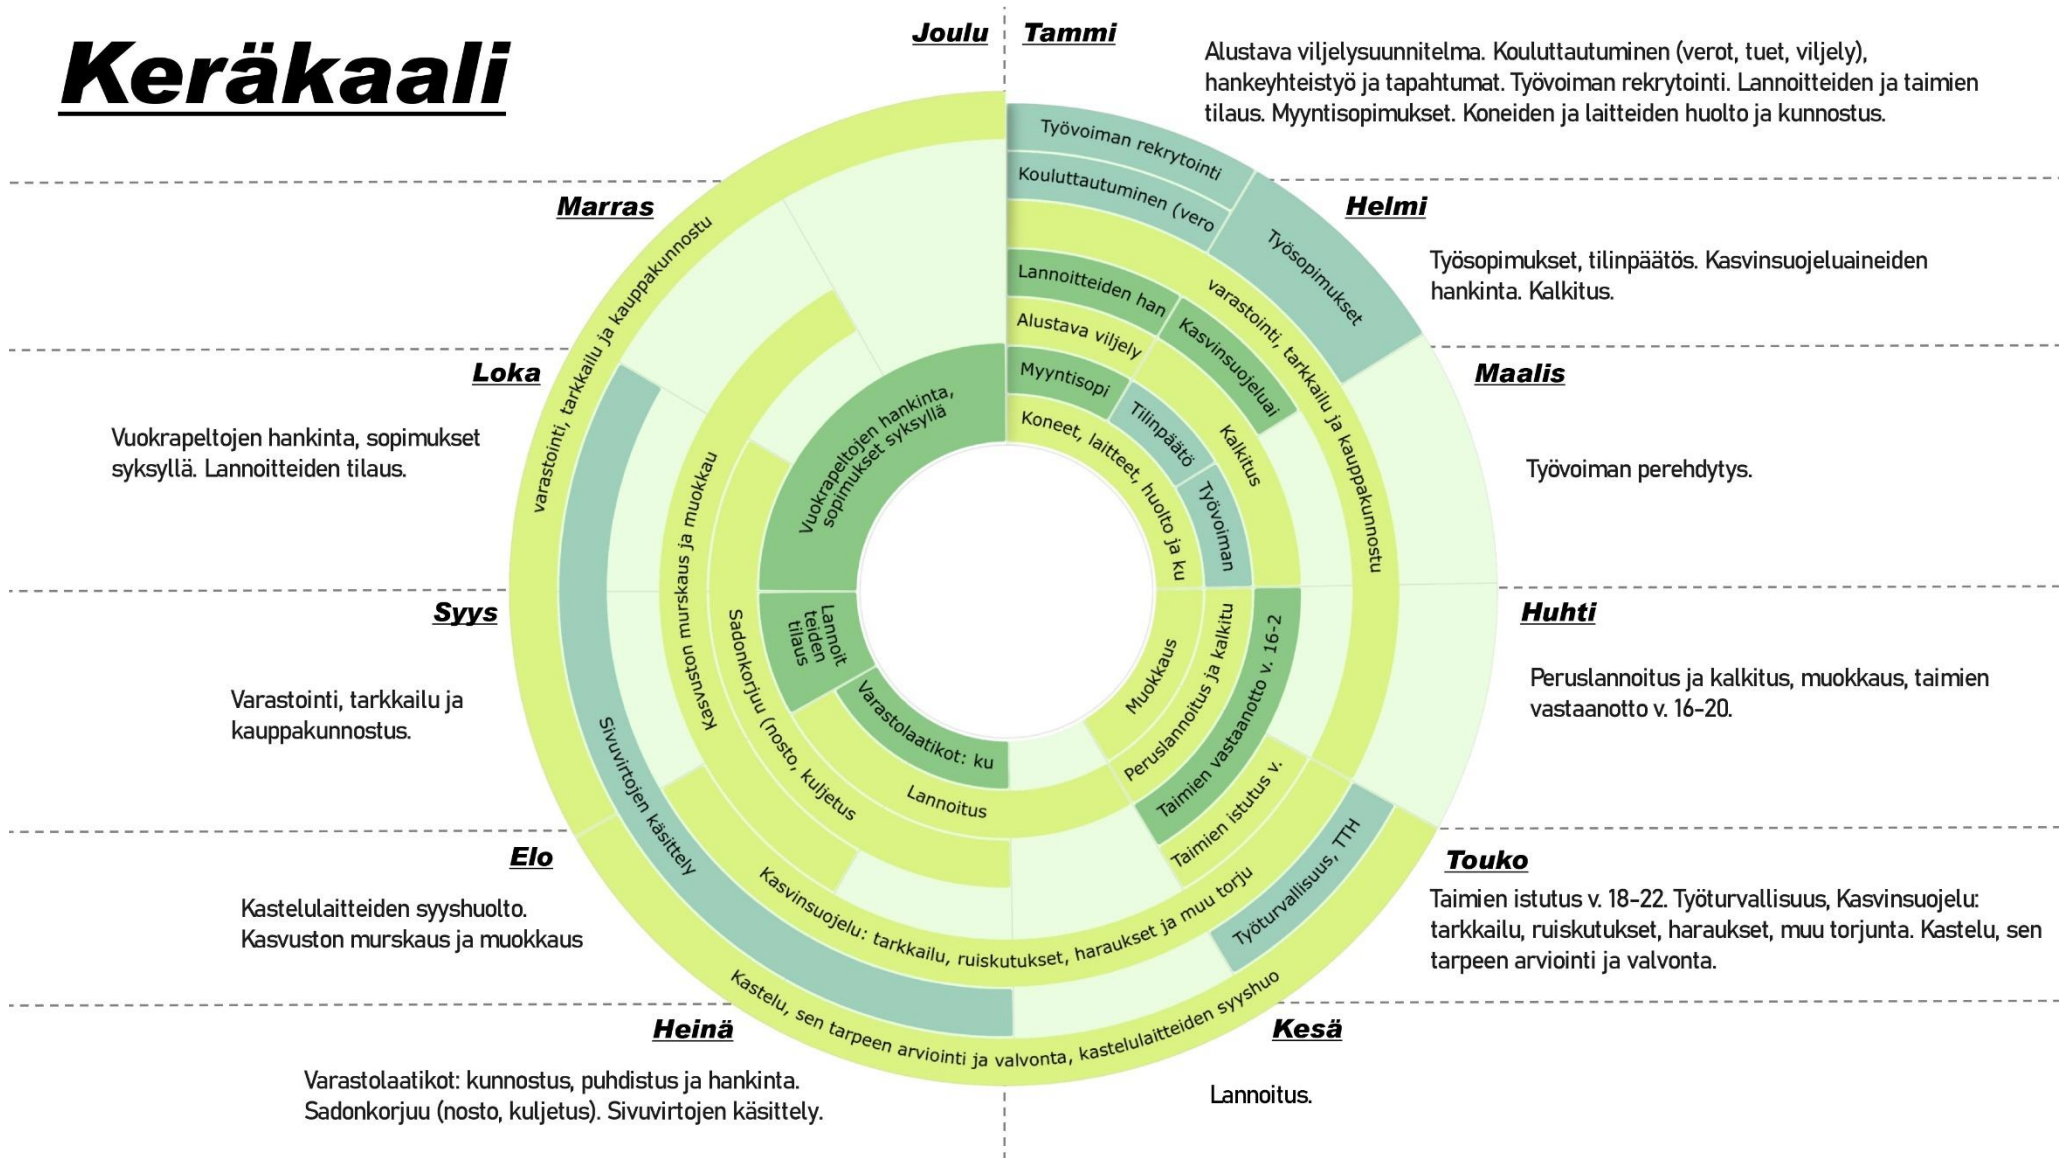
Keräkaali

Joulu

Tammi

Alustava viljelysuunnitelma. Kouluttautuminen (verot, tuet, viljely), hankeyhteistyö ja tapahtumat. Työvoiman rekrytointi. Lannoitteiden ja taimien tilaus. Myyntisopimukset. Koneiden ja laitteiden huolto ja kunnostus.

Marras

Helmi

Työsopimukset, tilinpäätös. Kasvinsuojeluaineiden hankinta. Kalkitus.

Loka

Maalis

Vuokrapeltojen hankinta, sopimukset syksyllä. Lannoitteiden tilaus.

Työvoiman perehdytys.

Syys

Huhti

Varastointi, tarkkailu ja kauppakunnostus.

Peruslannoitus ja kalkitus, muokkaus, taimien vastaanotto v. 16-20.

Elo

Touko

Kastelulaitteiden syyshuolto. Kasvuston murskaus ja muokkaus

Taimien istutus v. 18-22. Työturvallisuus, Kasvinsuojelu: tarkkailu, ruiskutukset, haraukset, muu torjunta. Kastelu, sen tarpeen arviointi ja valvonta.

Heinä

Kesä

Varastolaatikot: kunnostus, puhdistus ja hankinta. Sadonkorjuu (nosto, kuljetus). Sivuvirtojen käsittely.

Lannoitus.

Työvoiman rekrytointi
Kouluttautuminen (vero
Työsopimukset
varastointi, tarkkailu ja kauppakunnostu
Lannoitteiden han
Alustava viljely
Kasvinsuojeluai
Myyntisopi
Tilinpäätö
Kalkitus
Koneet, laitteet, huolto ja ku
Työvoiman
Vuokrapeltojen hankinta, sopimukset syksyllä
varastointi, tarkkailu ja kauppakunnostu
Kasvuston murskaus ja muokkau
Lannoit teiden tilaus
Sadonkorjuu (nosto, kuljetus
Varastolaatikot: ku
Lannoitus
Muokkaus
Peruslannoitus ja kalkitu
Taimien vastaanotto v. 16-2
Taimien istutus v.
Työturvallisuus, TTH
Sivuvirtojen käsittely
Kasvinsuojelu: tarkkailu, ruiskutukset, haraukset ja muu torju
Kastelu, sen tarpeen arviointi ja valvonta, kastelulaitteiden syyshuo